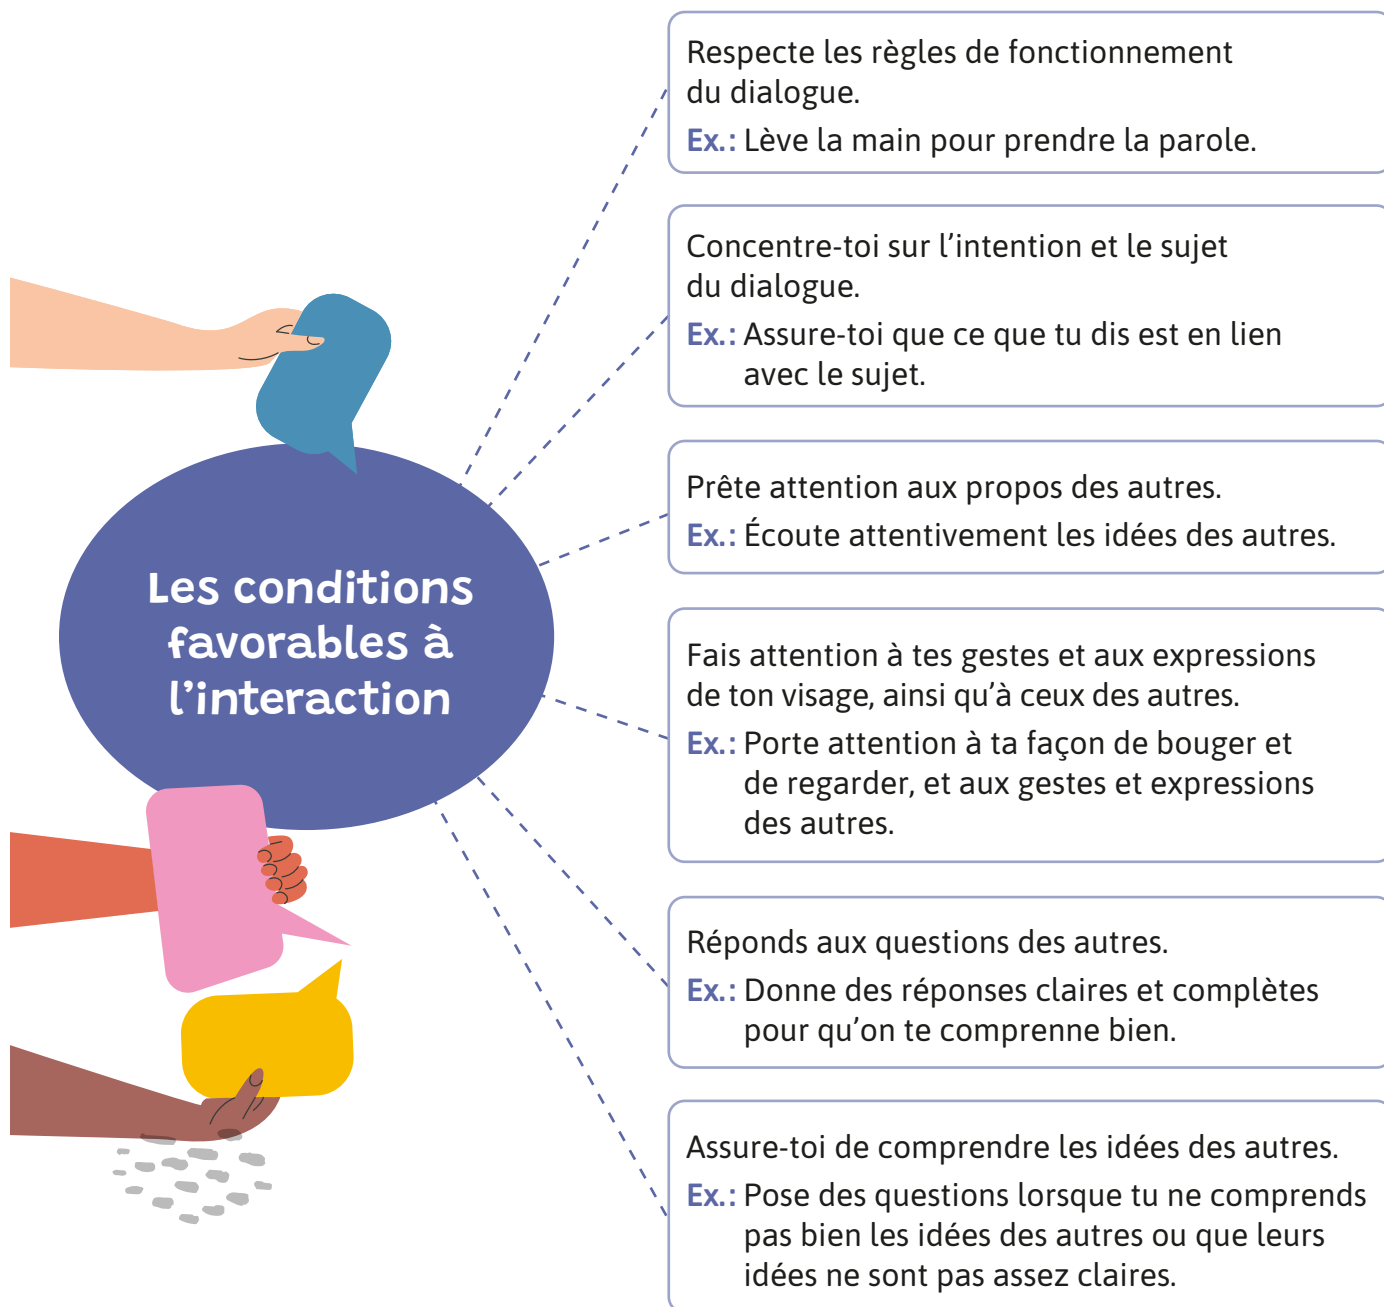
Les conditions favorables à l'interaction

Respecte les règles de fonctionnement du dialogue.
Ex.: Lève la main pour prendre la parole.

Concentre-toi sur l'intention et le sujet du dialogue.
Ex.: Assure-toi que ce que tu dis est en lien avec le sujet.

Prête attention aux propos des autres.
Ex.: Écoute attentivement les idées des autres.

Fais attention à tes gestes et aux expressions de ton visage, ainsi qu'à ceux des autres.
Ex.: Porte attention à ta façon de bouger et de regarder, et aux gestes et expressions des autres.

Réponds aux questions des autres.
Ex.: Donne des réponses claires et complètes pour qu'on te comprenne bien.

Assure-toi de comprendre les idées des autres.
Ex.: Pose des questions lorsque tu ne comprends pas bien les idées des autres ou que leurs idées ne sont pas assez claires.